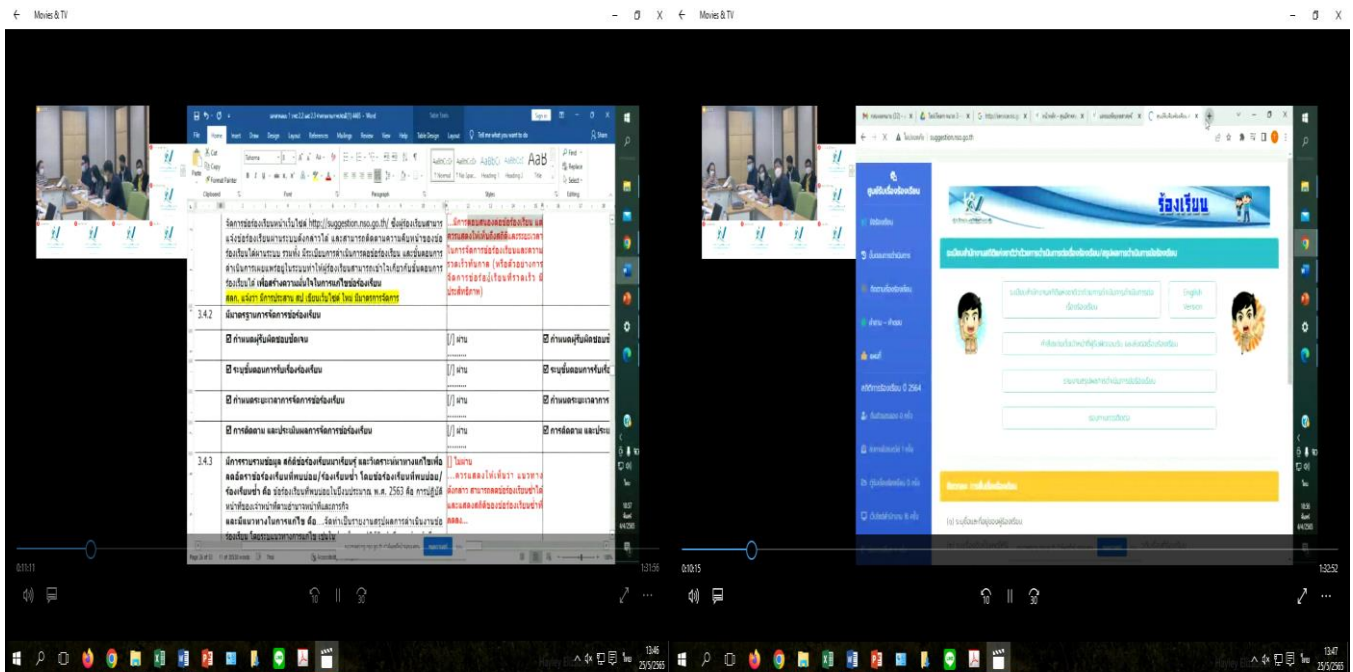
← Movies & TV

← Movies & TV

3.4.2 มีมาตรฐานการจัดการข้อร้องเรียน

☑ กำหนดผู้รับผิดชอบชัดเจน

[/] ผ่าน

☑ ระบุขั้นตอนการรับเรื่องร้องเรียน

[/] ผ่าน

☑ กำหนดระยะเวลาการจัดการข้อร้องเรียน

[/] ผ่าน

☑ การติดตาม และประเมินผลการจัดการข้อร้องเรียน

[/] ผ่าน

3.4.3

[ ] ไม่ผ่าน

0:11:11

1:31:56

suggestion.nso.go.th

ศูนย์รับเรื่องร้องเรียน

ร้องเรียน

English Version

0:10:15

1:32:52

13:46
25/5/2565

13:47
25/5/2565